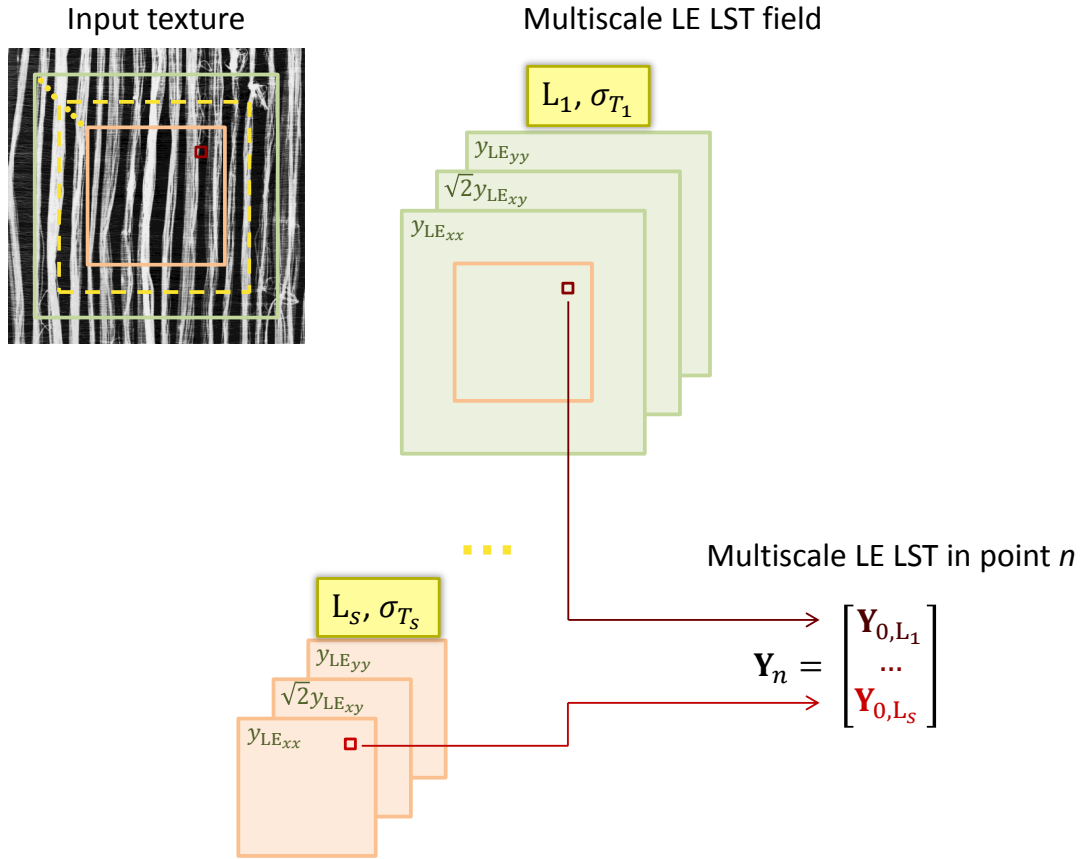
Input texture

Multiscale LE LST field

$\mathrm{L}_1, \sigma_{T_1}$

$y_{\mathrm{LE}_{yy}}$

$\sqrt{2}y_{\mathrm{LE}_{xy}}$

$y_{\mathrm{LE}_{xx}}$

...

Multiscale LE LST in point *n*

$\mathrm{L}_S, \sigma_{T_S}$

$y_{\mathrm{LE}_{yy}}$

$\sqrt{2}y_{\mathrm{LE}_{xy}}$

$y_{\mathrm{LE}_{xx}}$

$\mathbf{Y}_n = \begin{bmatrix} \mathbf{Y}_{0,\mathrm{L}_1} \\ \cdots \\ \mathbf{Y}_{0,\mathrm{L}_S} \end{bmatrix}$